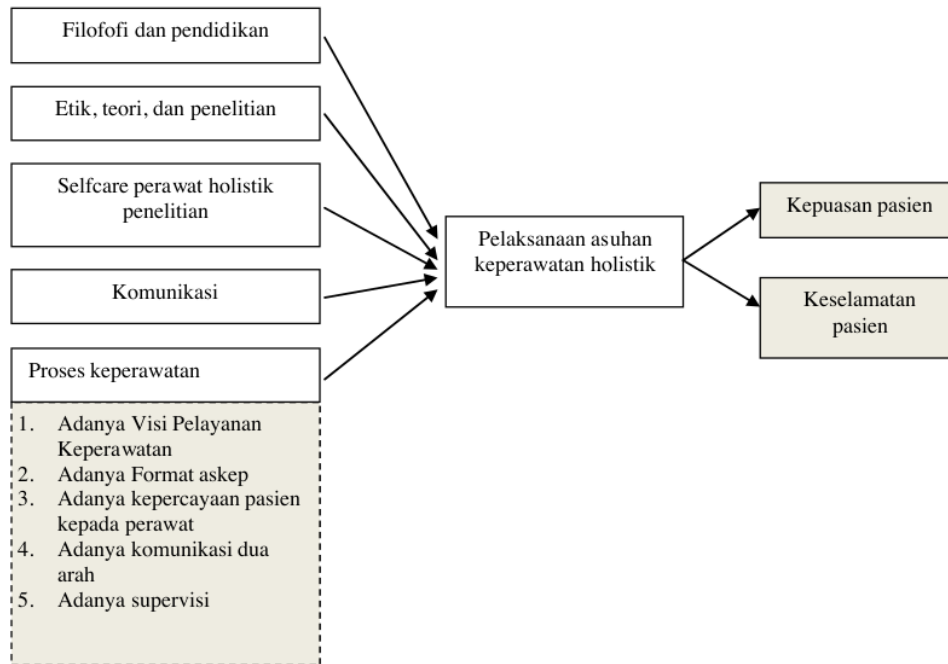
Filofofi dan pendidikan

Etik, teori, dan penelitian

Selfcare perawat holistik penelitian

Komunikasi

Proses keperawatan

1. Adanya Visi Pelayanan Keperawatan
2. Adanya Format askep
3. Adanya kepercayaan pasien kepada perawat
4. Adanya komunikasi dua arah
5. Adanya supervisi

Pelaksanaan asuhan keperawatan holistik

Kepuasan pasien

Keselamatan pasien